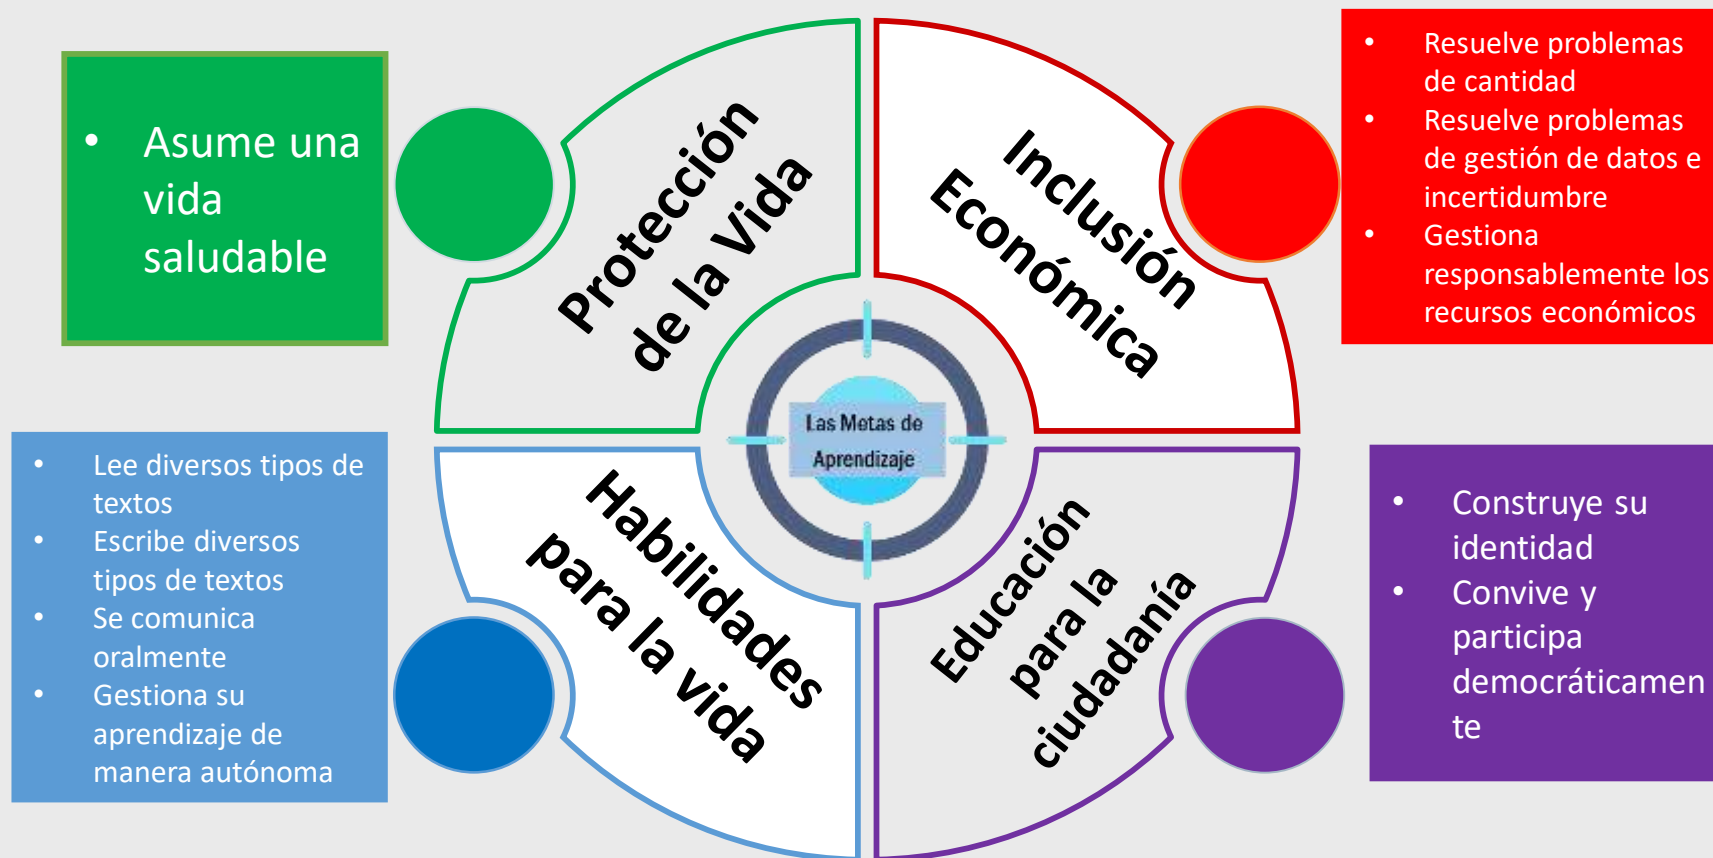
• Asume una vida saludable

Protección de la Vida

Inclusión Económica

• Resuelve problemas de cantidad
• Resuelve problemas de gestión de datos e incertidumbre
• Gestiona responsablemente los recursos económicos

Las Metas de Aprendizaje

• Lee diversos tipos de textos
• Escribe diversos tipos de textos
• Se comunica oralmente
• Gestiona su aprendizaje de manera autónoma

Habilidades para la vida

Educación para la ciudadanía

• Construye su identidad
• Convive y participa democráticamente